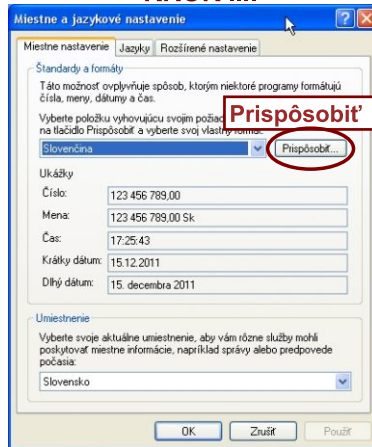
Miestne a jazykové nastavenie

Miestne nastavenie | Jazyky | Rozšírené nastavenie

Štandardy a formáty

Táto možnosť ovplyvňuje spôsob, ktorým niektoré programy formátujú čísla, meny, dátumy a čas.

Vyberte položku vyhovujúcu svojim požiad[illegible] na tlačidlo Prispôsobiť a vyberte svoj vlastný formát:

Prispôsobiť

Slovenčina

Prispôsobiť...

Ukážky

Číslo: 123 456 789,00

Mena: 123 456 789,00 Sk

Čas: 17:25:43

Krátky dátum: 15.12.2011

Dlhý dátum: 15. decembra 2011

Umiestnenie

Vyberte svoje aktuálne umiestnenie, aby vám rôzne služby mohli poskytovať miestne informácie, napríklad správy alebo predpovede počasia:

Slovensko

OK | Zrušiť | Použiť